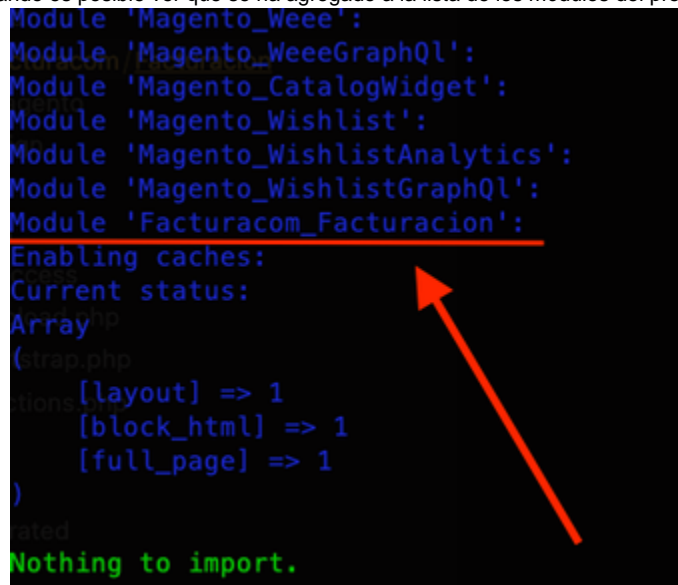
ando se posible ver que se ha agregado a la lista de los Módulos del pr

Module 'Magento_Weee':
Module 'Magento_WeeeGraphQl':
Module 'Magento_CatalogWidget':
Module 'Magento_Wishlist':
Module 'Magento_WishlistAnalytics':
Module 'Magento_WishlistGraphQl':
Module 'Facturacom_Facturacion':
Enabling caches:
Current status:
Array
(
[layout] => 1
[block_html] => 1
[full_page] => 1
)
Nothing to import.